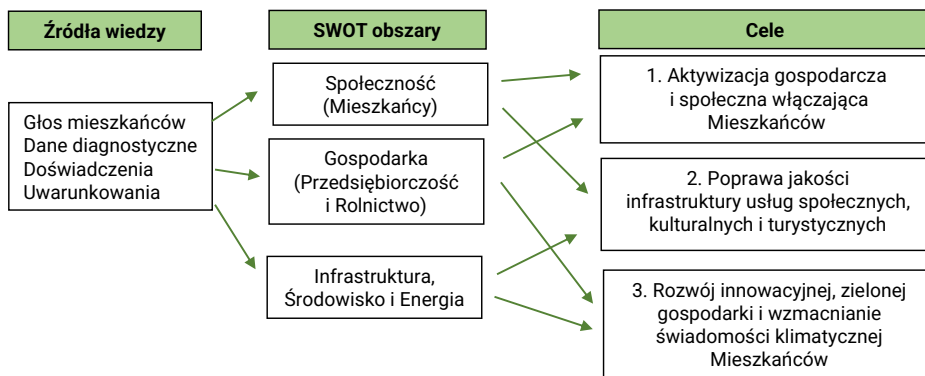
Źródła wiedzy

SWOT obszary

Cele

Głos mieszkańców
Dane diagnostyczne
Doświadczenia
Uwarunkowania

Społeczność
(Mieszkańcy)

Gospodarka
(Przedsiębiorczość
i Rolnictwo)

Infrastruktura,
Środowisko i Energia

1. Aktywizacja gospodarcza i społeczna włączająca Mieszkańców

2. Poprawa jakości infrastruktury usług społecznych, kulturalnych i turystycznych

3. Rozwój innowacyjnej, zielonej gospodarki i wzmacnianie świadomości klimatycznej Mieszkańców